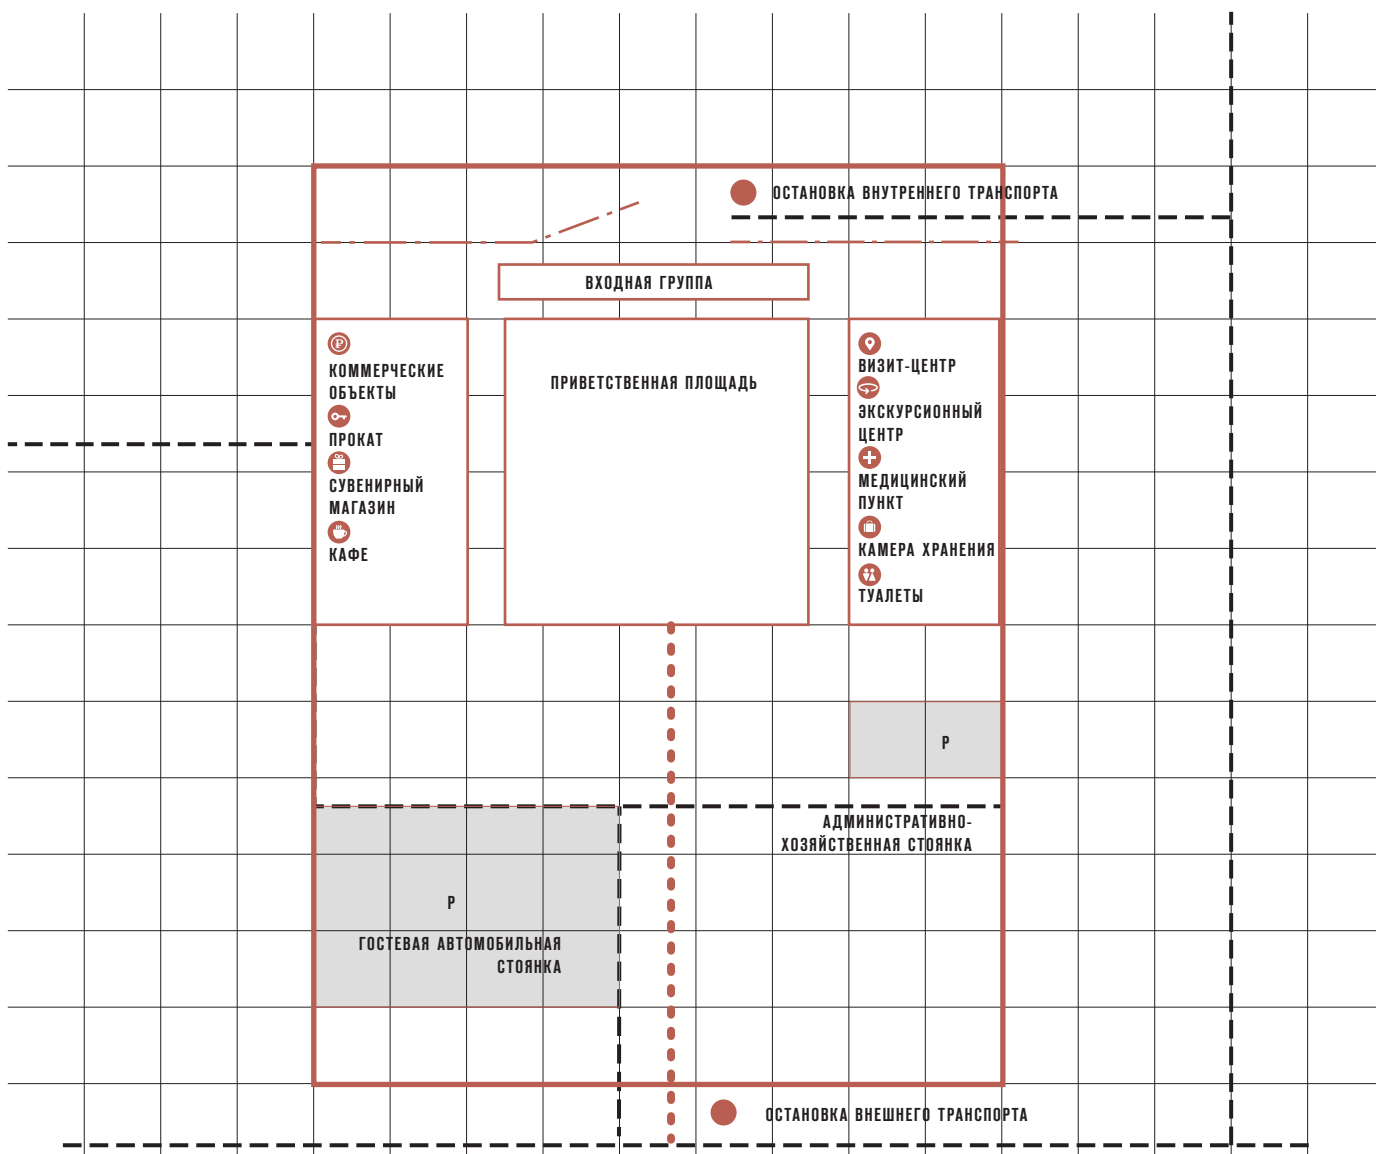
ОСТАНОВКА ВНУТРЕННЕГО ТРАНСПОРТА

ВХОДНАЯ ГРУППА

КОММЕРЧЕСКИЕ ОБЪЕКТЫ

ПРОКАТ

СУВЕНИРНЫЙ МАГАЗИН

КАФЕ

ПРИВЕТСТВЕННАЯ ПЛОЩАДЬ

ВИЗИТ-ЦЕНТР

ЭКСКУРСИОННЫЙ ЦЕНТР

МЕДИЦИНСКИЙ ПУНКТ

КАМЕРА ХРАНЕНИЯ

ТУАЛЕТЫ

P

АДМИНИСТРАТИВНО-ХОЗЯЙСТВЕННАЯ СТОЯНКА

P

ГОСТЕВАЯ АВТОМОБИЛЬНАЯ СТОЯНКА

ОСТАНОВКА ВНЕШНЕГО ТРАНСПОРТА